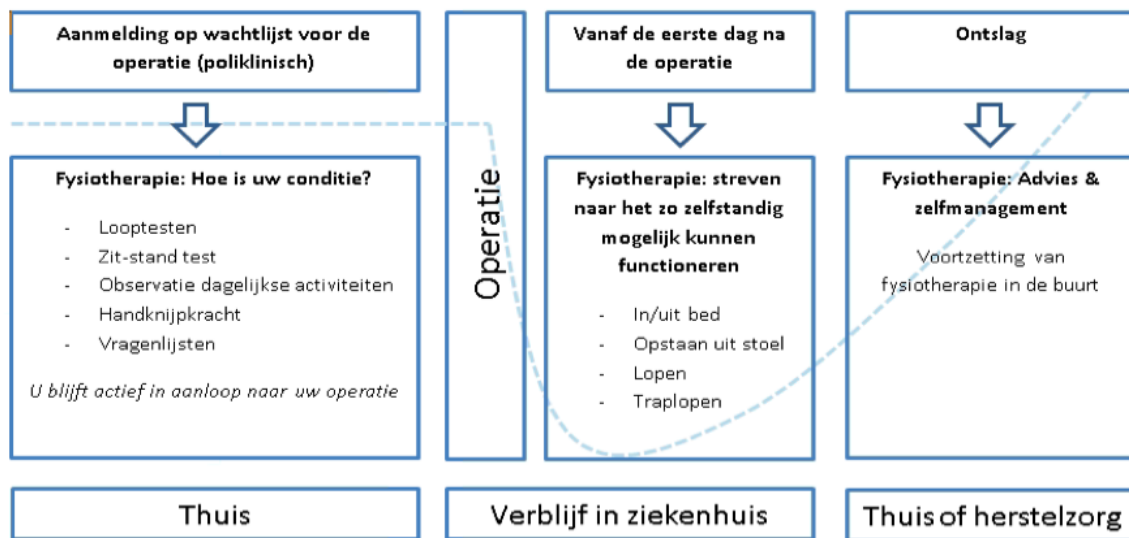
Aanmelding op wachtlijst voor de operatie (poliklinisch)

Fysiotherapie: Hoe is uw conditie?

- Looptesten
- Zit-stand test
- Observatie dagelijkse activiteiten
- Handknijpkracht
- Vragenlijsten

U blijft actief in aanloop naar uw operatie

Operatie

Vanaf de eerste dag na de operatie

Fysiotherapie: streven naar het zo zelfstandig mogelijk kunnen functioneren

- In/uit bed
- Opstaan uit stoel
- Lopen
- Traplopen

Ontslag

Fysiotherapie: Advies & zelfmanagement

Voortzetting van fysiotherapie in de buurt

Thuis

Verblijf in ziekenhuis

Thuis of herstelzorg